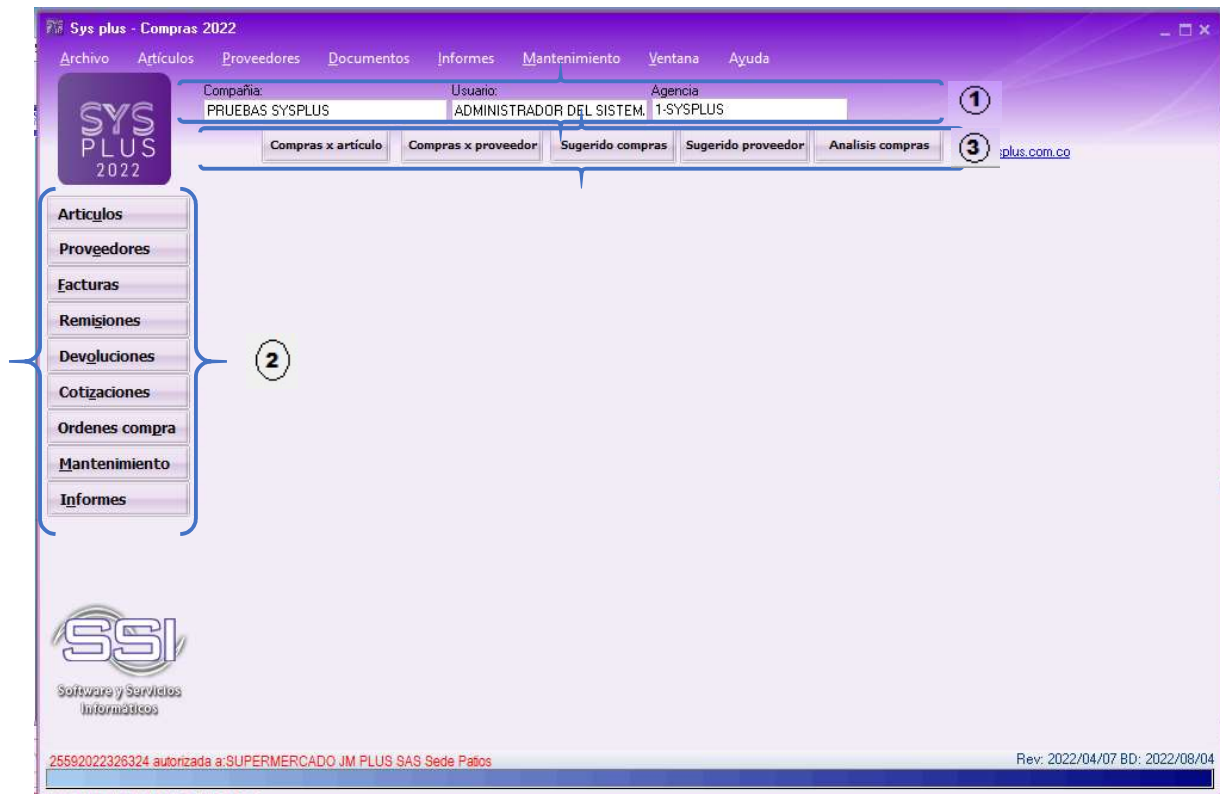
Sys plus - Compras 2022

Archivo Artículos Proveedores Documentos Informes Mantenimiento Ventana Ayuda

SYS PLUS 2022

Compañía: PRUEBAS SYSPLUS
Usuario: ADMINISTRADOR DEL SISTEM.
Agencia 1-SYSPLUS

1

Compras x artículo
Compras x proveedor
Sugerido compras
Sugerido proveedor
Analisis compras

3

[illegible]plus.com.co

Articulos
Proveedores
Facturas
Remisiones
Devoluciones
Cotizaciones
Ordenes compra
Mantenimiento
Informes

2

SSI
Software y Servicios Informáticos

25592022326324 autorizada a:SUPERMERCADO JM PLUS SAS Sede Patios

Rev: 2022/04/07 BD: 2022/08/04